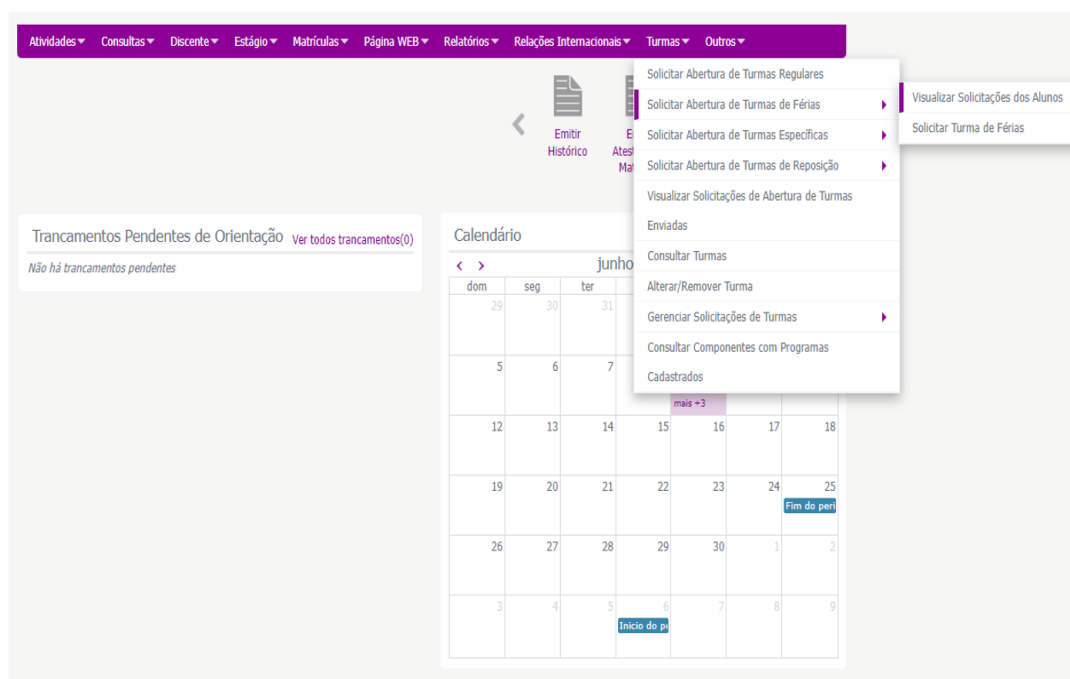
Atividades ▾ Consultas ▾ Discente ▾ Estágio ▾ Matrículas ▾ Página WEB ▾ Relatórios ▾ Relações Internacionais ▾ Turmas ▾ Outros ▾

Solicitar Abertura de Turmas Regulares
Solicitar Abertura de Turmas de Férias
Solicitar Abertura de Turmas Específicas
Solicitar Abertura de Turmas de Reposição
Visualizar Solicitações de Abertura de Turmas Enviadas
Consultar Turmas
Alterar/Remover Turma
Gerenciar Solicitações de Turmas
Consultar Componentes com Programas Cadastrados

Visualizar Solicitações dos Alunos
Solicitar Turma de Férias

Emitir Histórico

E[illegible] Ates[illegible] Ma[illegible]

Trancamentos Pendentes de Orientação Ver todos trancamentos(0)
Não há trancamentos pendentes

Calendário
‹ › junho

| dom | seg | ter | | | | |
|---|---|---|---|---|---|---|
| 29 | 30 | 31 | | | | |
| 5 | 6 | 7 | mais +3 | | | |
| 12 | 13 | 14 | 15 | 16 | 17 | 18 |
| 19 | 20 | 21 | 22 | 23 | 24 | 25 Fim do peri |
| 26 | 27 | 28 | 29 | 30 | 1 | 2 |
| 3 | 4 | 5 | 6 Inicio do p | 7 | 8 | 9 |